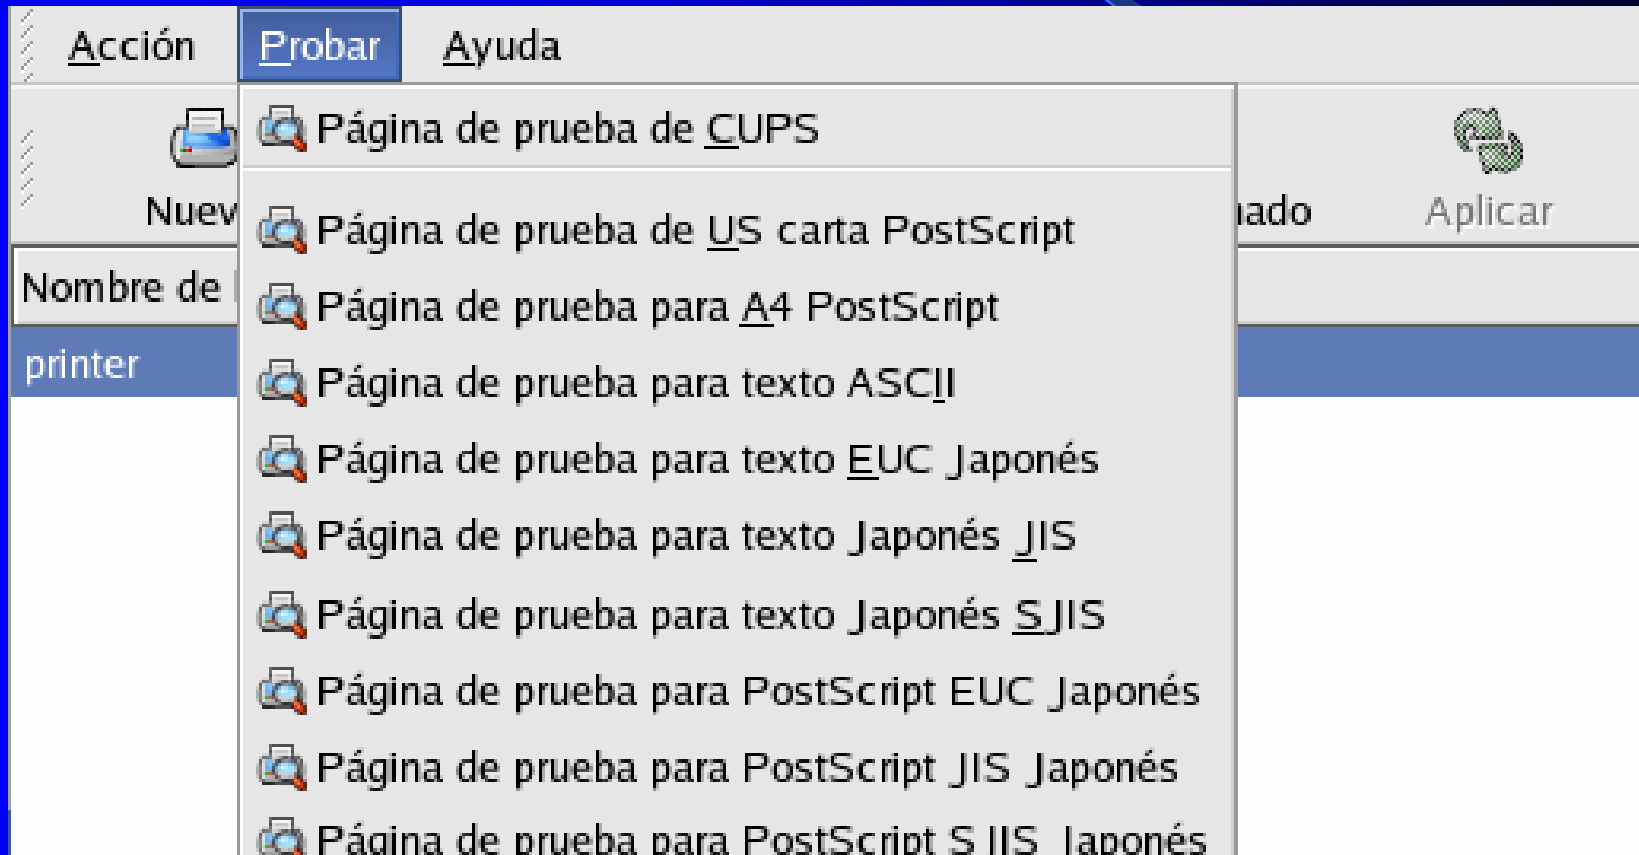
Acción Probar Ayuda

Página de prueba de CUPS

Página de prueba de US carta PostScript
Página de prueba para A4 PostScript
Página de prueba para texto ASCII
Página de prueba para texto EUC Japonés
Página de prueba para texto Japonés JIS
Página de prueba para texto Japonés SJIS
Página de prueba para PostScript EUC Japonés
Página de prueba para PostScript JIS Japonés
Página de prueba para PostScript SJIS Japonés

Nuev
ado
Aplicar
Nombre de
printer